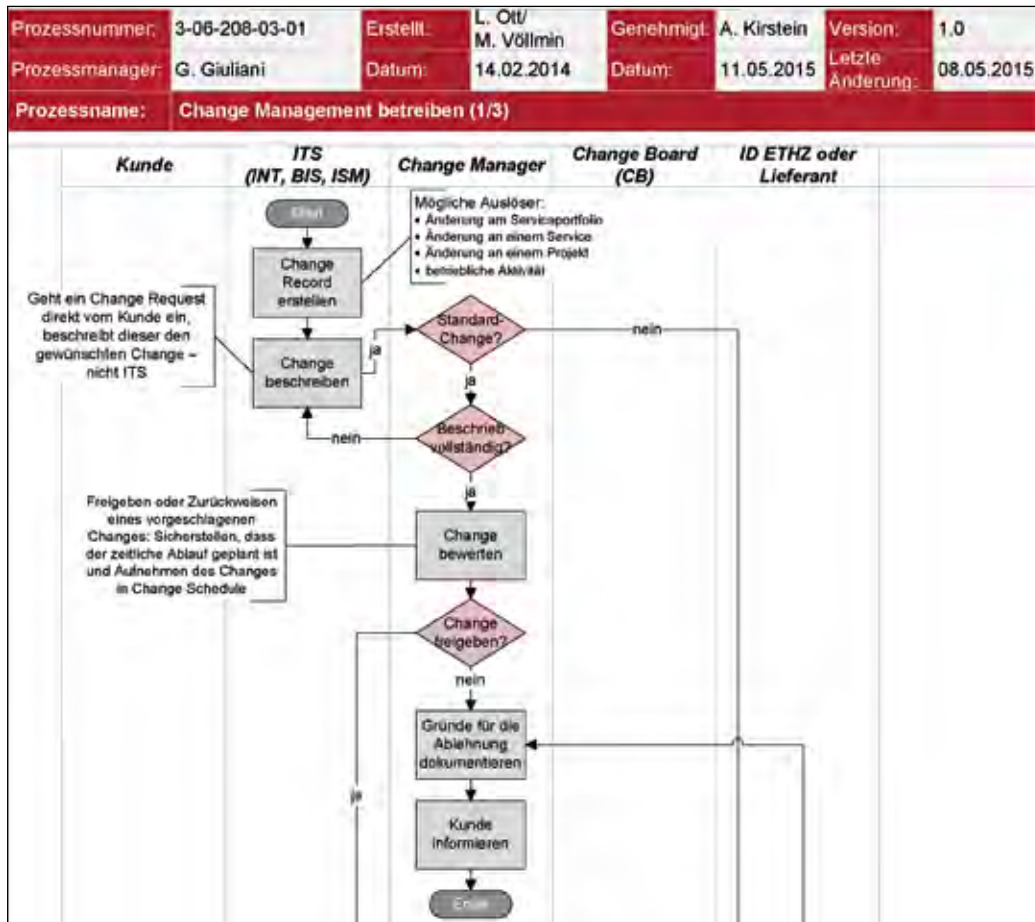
| Prozessnummer: | 3-06-208-03-01 | Erstellt: | L. Ott/ M. Völlmin | Genehmigt: | A. Kirstein | Version: | 1.0 |
|---|---|---|---|---|---|---|---|
| Prozessmanager: | G. Giuliani | Datum: | 14.02.2014 | Datum: | 11.05.2015 | Letzte Änderung: | 08.05.2015 |

Prozessname: Change Management betreiben (1/3)

Kunde

ITS (INT, BIS, ISM)

Change Manager

Change Board (CB)

ID ETHZ oder Lieferant

Start

Mögliche Auslöser:
• Änderung am Serviceportfolio
• Änderung an einem Service
• Änderung an einem Projekt
• betriebliche Aktivität

Change Record erstellen

Geht ein Change Request direkt vom Kunde ein, beschreibt dieser den gewünschten Change – nicht ITS

Change beschreiben

ja

Standard-Change?

nein

ja

Beschrieb vollständig?

nein

ja

Freigeben oder Zurückweisen eines vorgeschlagenen Changes: Sicherstellen, dass der zeitliche Ablauf geplant ist und Aufnehmen des Changes in Change Schedule

Change bewerten

Change freigeben?

nein

Gründe für die Ablehnung dokumentieren

ja

Kunde informieren

Ende